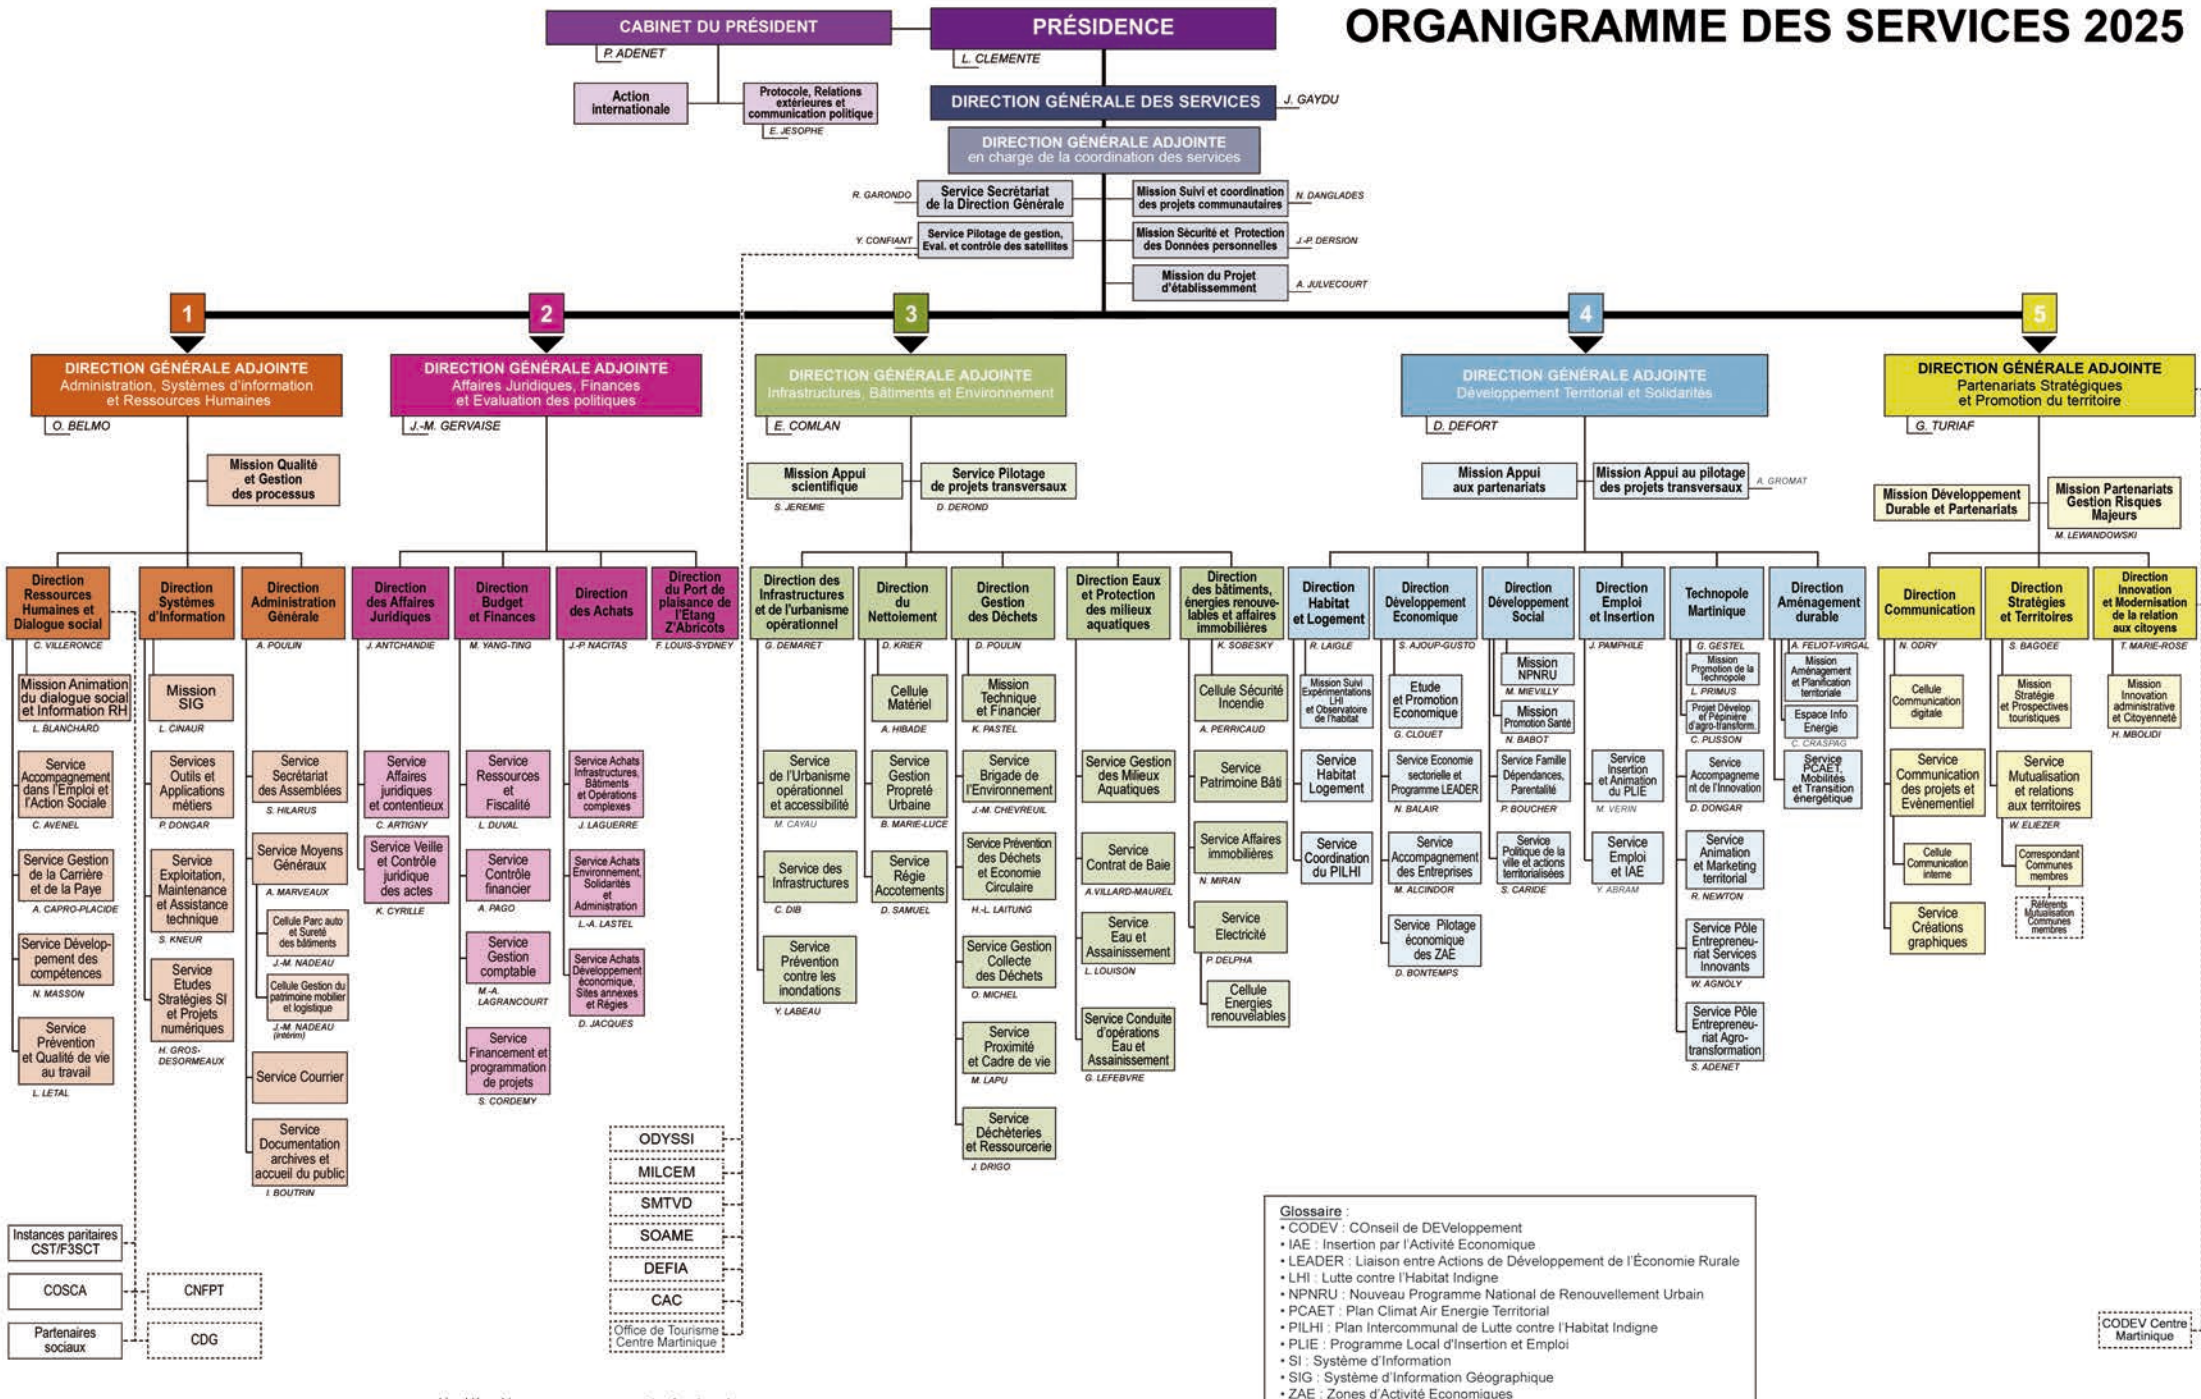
ORGANIGRAMME DES SERVICES 2025

CABINET DU PRÉSIDENT
P. ADENET

PRÉSIDENCE
L. CLEMENTE

Action internationale

Protocole, Relations extérieures et communication politique
E. JESOPHE

DIRECTION GÉNÉRALE DES SERVICES
J. GAYDU

DIRECTION GÉNÉRALE ADJOINTE
en charge de la coordination des services

R. GARONDO
Service Secrétariat de la Direction Générale

Y. CONFIANT
Service Pilotage de gestion, Eval. et contrôle des satellites

Mission Suivi et coordination des projets communautaires
N. DANGLADES

Mission Sécurité et Protection des Données personnelles
J.-P. DERSION

Mission du Projet d'établissement
A. JULVECOURT

1
DIRECTION GÉNÉRALE ADJOINTE
Administration, Systèmes d'information et Ressources Humaines
O. BELMO

Mission Qualité et Gestion des processus

Direction Ressources Humaines et Dialogue social
C. VILLERONCE
Mission Animation du dialogue social et Information RH
L. BLANCHARD
Service Accompagnement dans l'Emploi et l'Action Sociale
C. AVENEL
Service Gestion de la Carrière et de la Paye
A. CAPRO-PLACIDE
Service Développement des compétences
N. MASSON
Service Prévention et Qualité de vie au travail
L. LETAL

Direction Systèmes d'Information
L. CINAUR
Mission SIG
Services Outils et Applications métiers
P. DONGAR
Service Exploitation, Maintenance et Assistance technique
S. KNEUR
Service Etudes Stratégies SI et Projets numériques
H. GROS-DESORMEAUX

Direction Administration Générale
A. POULIN
Service Secrétariat des Assemblées
S. HILARUS
Service Moyens Généraux
A. MARVEAUX
Cellule Parc auto et Sureté des bâtiments
J.-M. NADEAU
Cellule Gestion du patrimoine mobilier et logistique
J.-M. NADEAU (intérim)
Service Courrier
Service Documentation archives et accueil du public
I. BOUTRIN

2
DIRECTION GÉNÉRALE ADJOINTE
Affaires Juridiques, Finances et Evaluation des politiques
J.-M. GERVAISE

Direction des Affaires Juridiques
J. ANTCHANDIE
Service Affaires juridiques et contentieux
C. ARTIGNY
Service Veille et Contrôle juridique des actes
K. CYRILLE

Direction Budget et Finances
M. YANG-TING
Service Ressources et Fiscalité
L. DUVAL
Service Contrôle financier
A. PAGO
Service Gestion comptable
M.-A. LAGRANCOURT
Service Financement et programmation de projets
S. CORDEMY

Direction des Achats
J.-P. NACITAS
Service Achats Infrastructures, Bâtiments et Opérations complexes
J. LAGUERRE
Service Achats Environnement, Solidarités et Administration
L.-A. LASTEL
Service Achats Développement économique, Sites annexes et Régies
D. JACQUES

Direction du Port de plaisance de l'Étang Z'Abricots
F. LOUIS-SYDNEY

ODYSSI
MILCEM
SMTVD
SOAME
DEFIA
CAC
Office de Tourisme Centre Martinique

3
DIRECTION GÉNÉRALE ADJOINTE
Infrastructures, Bâtiments et Environnement
E. COMLAN

Mission Appui scientifique
S. JEREMIE
Service Pilotage de projets transversaux
D. DERONO

Direction des Infrastructures et de l'urbanisme opérationnel
G. DEMARET
Service de l'Urbanisme opérationnel et accessibilité
M. CAYAU
Service des Infrastructures
C. DIB
Service Prévention contre les inondations
Y. LABEAU

Direction du Nettoiement
D. KRIER
Cellule Matériel
A. HIBADE
Service Gestion Propreté Urbaine
B. MARIE-LUCE
Service Régie Accotements
D. SAMUEL

Direction Gestion des Déchets
D. POULIN
Mission Technique et Financier
K. PASTEL
Service Brigade de l'Environnement
J.-M. CHEVREUIL
Service Prévention des Déchets et Economie Circulaire
H.-L. LAITUNG
Service Gestion Collecte des Déchets
O. MICHEL
Service Proximité et Cadre de vie
M. LAPU
Service Déchèteries et Ressourcerie
J. DRIGO

Direction Eaux et Protection des milieux aquatiques
Service Gestion des Milieux Aquatiques
Service Contrat de Baie
A. VILLARD-MAUREL
Service Eau et Assainissement
L. LOUISON
Service Conduite d'opérations Eau et Assainissement
G. LEFEBVRE

Direction des bâtiments, énergies renouvelables et affaires immobilières
K. SOBESKY
Cellule Sécurité Incendie
A. PERRICAUD
Service Patrimoine Bâti
Service Affaires immobilières
N. MIRAN
Service Electricité
P. DELPHA
Cellule Energies renouvelables

4
DIRECTION GÉNÉRALE ADJOINTE
Développement Territorial et Solidarités
D. DEFORT

Mission Appui aux partenariats
Mission Appui au pilotage des projets transversaux
A. GROMAT

Direction Habitat et Logement
R. LAIGLE
Mission Suivi Expérimentations LHI et Observatoire de l'habitat
Service Habitat Logement
Service Coordination du PILHI

Direction Développement Economique
S. AJOUP-GUSTO
Etude et Promotion Economique
G. CLOUET
Service Economie sectorielle et Programme LEADER
N. BALAIR
Service Accompagnement des Entreprises
M. ALCINDOR
Service Pilotage économique des ZAE
D. BONTEMPS

Direction Développement Social
Mission NPNRU
M. MIEVILLY
Mission Promotion Santé
N. BABOT
Service Famille Dépendances, Parentalité
P. BOUCHER
Service Politique de la ville et actions territorialisées
S. CARIDE

Direction Emploi et Insertion
J. PAMPHILE
Service Insertion et Animation du PLIE
M. VERIN
Service Emploi et IAE
Y. ABRAM

Technopole Martinique
G. GESTEL
Mission Promotion de la Technopole
L. PRIMUS
Projet Développ. et Pépinière d'agro-transform.
C. PLISSON
Service Accompagnement de l'Innovation
D. DONGAR
Service Animation et Marketing territorial
R. NEWTON
Service Pôle Entrepreneuriat Services Innovants
W. AGNOLY
Service Pôle Entrepreneuriat Agro-transformation
S. ADENET

Direction Aménagement durable
A. FELIOT-VIRGAL
Mission Aménagement et Planification territoriale
Espace Info Energie
C. CRASPAG
Service PCAET, Mobilités et Transition énergétique

5
DIRECTION GÉNÉRALE ADJOINTE
Partenariats Stratégiques et Promotion du territoire
G. TURIAF

Mission Développement Durable et Partenariats
Mission Partenariats Gestion Risques Majeurs
M. LEWANDOWSKI

Direction Communication
N. ODRY
Cellule Communication digitale
Service Communication des projets et Evènementiel
Cellule Communication interne
Service Créations graphiques

Direction Stratégies et Territoires
S. BAGOEE
Mission Stratégie et Prospectives touristiques
Service Mutualisation et relations aux territoires
W. ELIEZER
Correspondant Communes membres
Référents Mutualisation Communes membres

Direction Innovation et Modernisation de la relation aux citoyens
T. MARIE-ROSE
Mission Innovation administrative et Citoyenneté
H. MBOLIDI

Instances paritaires CST/F3SCT
COSCA
CNFPT
Partenaires sociaux
CDG

CODEV Centre Martinique

Glossaire :
• CODEV : COnseil de DEVeloppement
• IAE : Insertion par l'Activité Economique
• LEADER : Liaison entre Actions de Développement de l'Économie Rurale
• LHI : Lutte contre l'Habitat Indigne
• NPNRU : Nouveau Programme National de Renouvellement Urbain
• PCAET : Plan Climat Air Energie Territorial
• PILHI : Plan Intercommunal de Lutte contre l'Habitat Indigne
• PLIE : Programme Local d'Insertion et Emploi
• SI : Système d'Information
• SIG : Système d'Information Géographique
• ZAE : Zones d'Activité Economiques